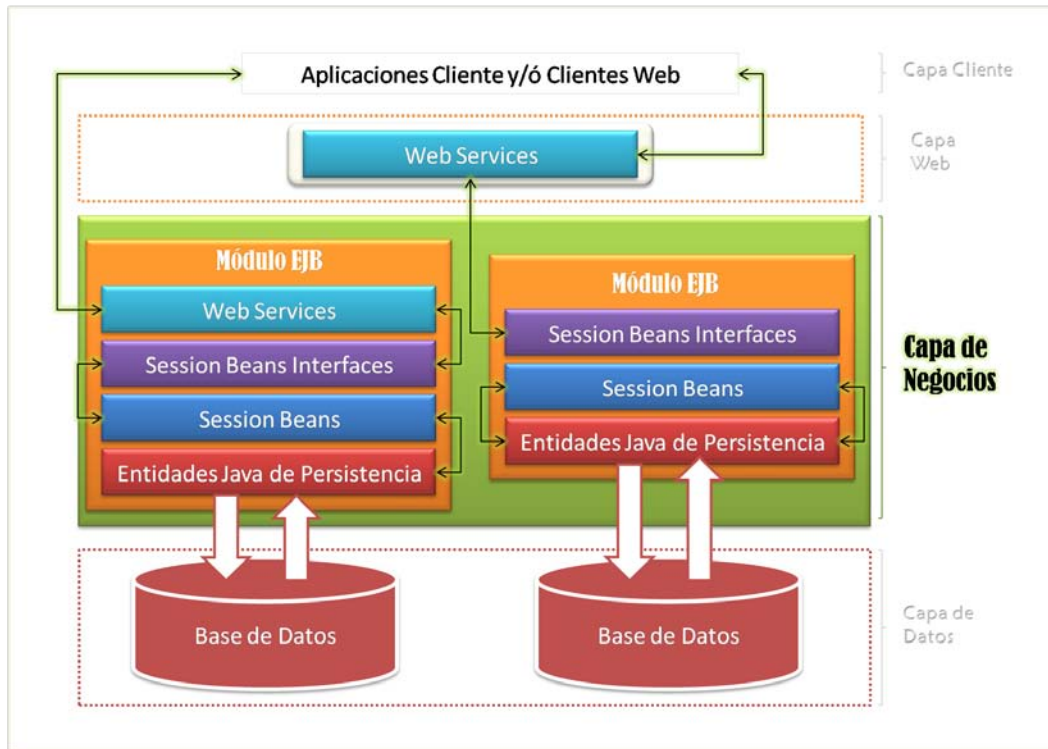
Aplicaciones Cliente y/ó Clientes Web

Capa Cliente

Web Services

Capa Web

Módulo EJB

Web Services

Session Beans Interfaces

Session Beans

Entidades Java de Persistencia

Módulo EJB

Session Beans Interfaces

Session Beans

Entidades Java de Persistencia

Capa de Negocios

Base de Datos

Base de Datos

Capa de Datos